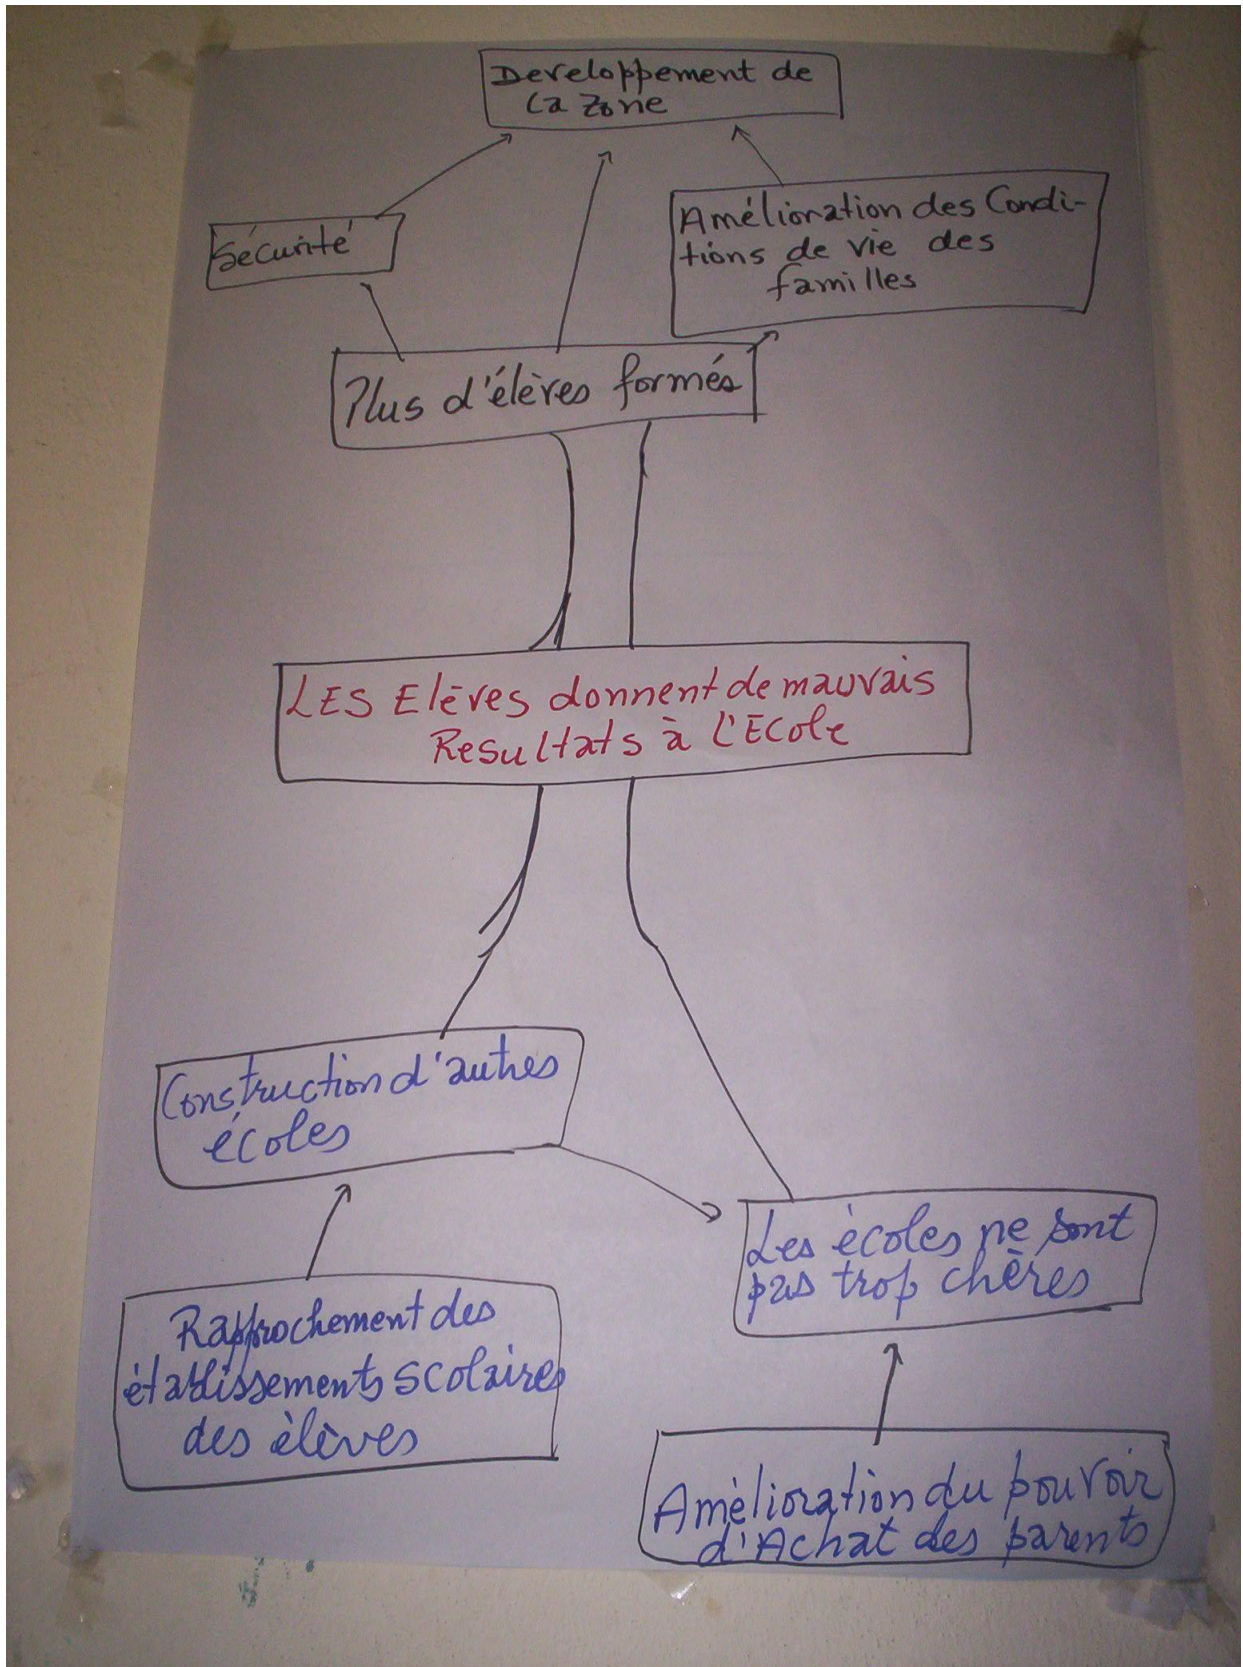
Developpement de La Zone

Sécurité

Amélioration des Conditions de vie des familles

Plus d'élèves formés

LES Elèves donnent de mauvais Resultats à L'ECole

Construction d'autres écoles

Les écoles ne sont pas trop chères

Rapprochement des établissements scolaires des élèves

Amélioration du pouvoir d'Achat des parents